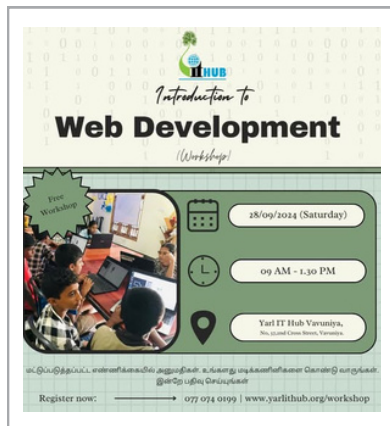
IT HUB

Introduction to

Web Development

(Workshop)

Free Workshop

28/09/2024 (Saturday)

09 AM - 1.30 PM

Yarl IT Hub Vavuniya,
No, 52,2nd Cross Street, Vavuniya.

மட்டுப்படுத்தப்பட்ட எண்ணிக்கையில் அனுமதிகள். உங்களது மடிக்கணினிகளை கொண்டு வாருங்கள். இன்றே பதிவு செய்யுங்கள்

Register now: 077 074 0199 | www.yarlithub.org/workshop